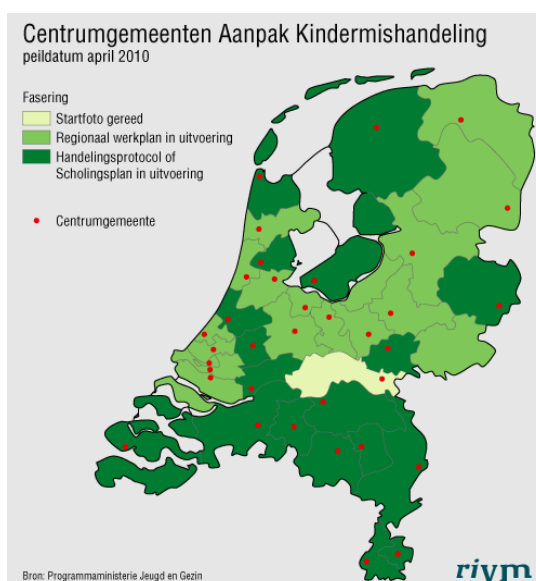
Centrumgemeenten Aanpak Kindermishandeling
peildatum april 2010

Fasering
Startfoto gereed
Regionaal werkplan in uitvoering
Handelingsprotocol of Scholingsplan in uitvoering

Centrumgemeente

Bron: Programmaministerie Jeugd en Gezin

rivm